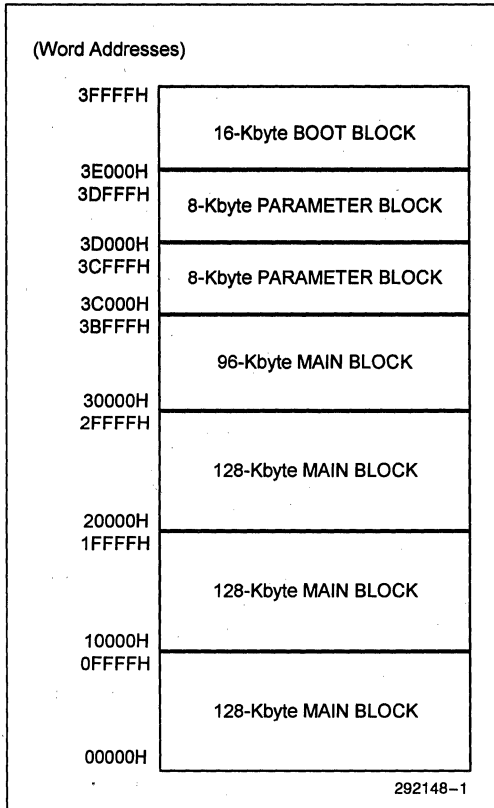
(Word Addresses)

3FFFFH
16-Kbyte BOOT BLOCK
3E000H
3DFFFH
8-Kbyte PARAMETER BLOCK
3D000H
3CFFFH
8-Kbyte PARAMETER BLOCK
3C000H
3BFFFH
96-Kbyte MAIN BLOCK
30000H
2FFFFH
128-Kbyte MAIN BLOCK
20000H
1FFFFH
128-Kbyte MAIN BLOCK
10000H
0FFFFH
128-Kbyte MAIN BLOCK
00000H

292148–1